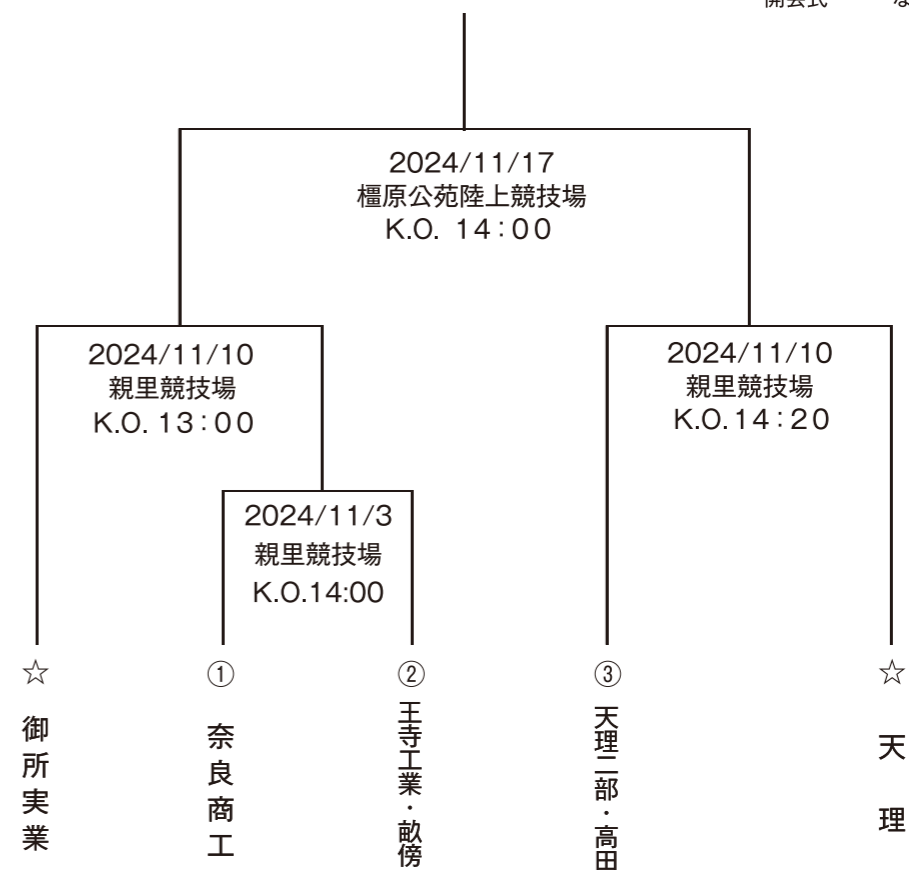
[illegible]

2024/11/17
橿原公苑陸上競技場
K.O. 14：00

2024/11/10
親里競技場
K.O. 13：00

2024/11/10
親里競技場
K.O.14：20

2024/11/3
親里競技場
K.O.14:00

☆
御所実業

①
奈良商工

②
王寺工業・畝傍

③
天理二部・高田

☆
天理